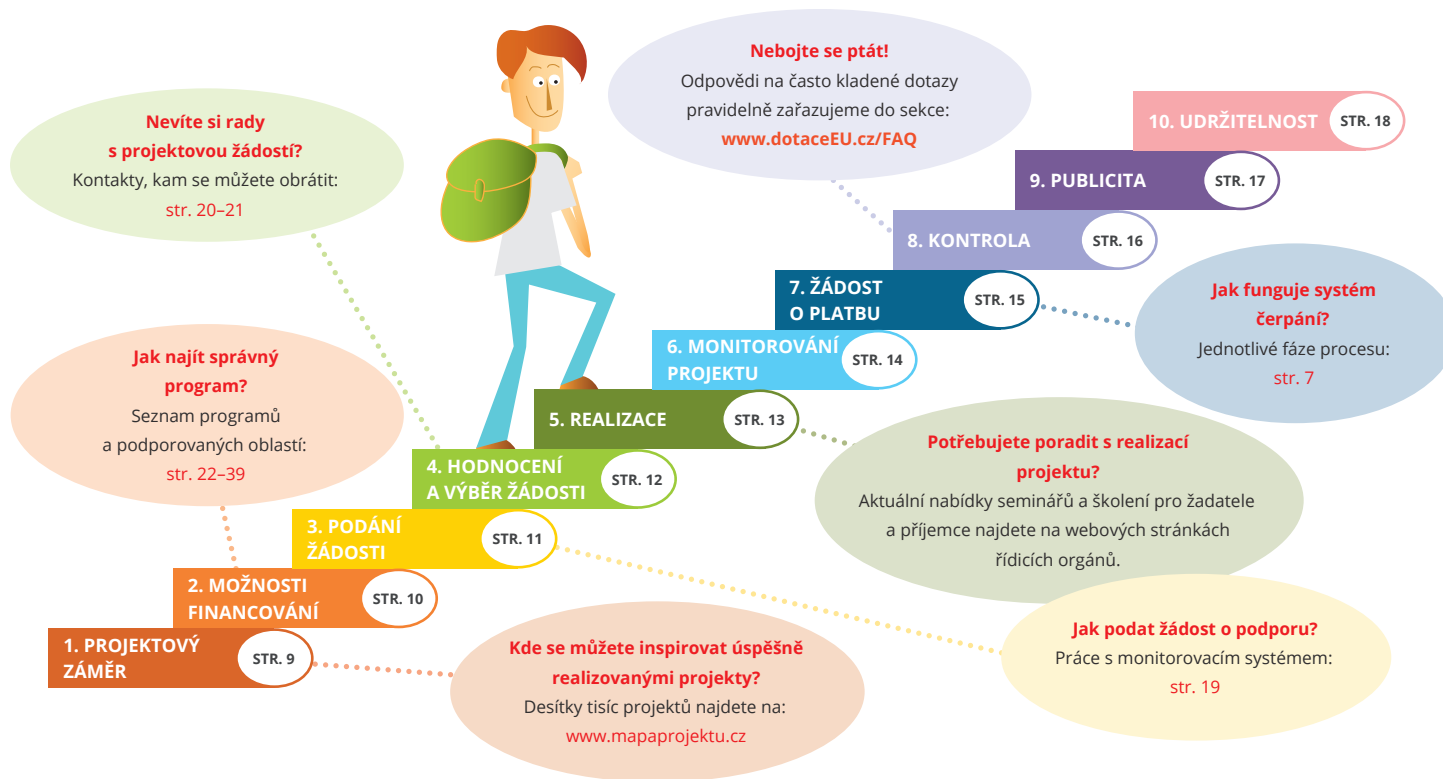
Nebojte se ptát!
Odpovědi na často kladené dotazy pravidelně zařazujeme do sekce:
www.dotaceEU.cz/FAQ

Nevíte si rady s projektovou žádostí?
Kontakty, kam se můžete obrátit:
str. 20–21

10. UDRŽITELNOST STR. 18

9. PUBLICITA STR. 17

8. KONTROLA STR. 16

7. ŽÁDOST O PLATBU STR. 15

Jak funguje systém čerpání?
Jednotlivé fáze procesu:
str. 7

6. MONITOROVÁNÍ PROJEKTU STR. 14

Jak najít správný program?
Seznam programů a podporovaných oblastí:
str. 22–39

5. REALIZACE STR. 13

4. HODNOCENÍ A VÝBĚR ŽÁDOSTI STR. 12

Potřebujete poradit s realizací projektu?
Aktuální nabídky seminářů a školení pro žadatele a příjemce najdete na webových stránkách řídicích orgánů.

3. PODÁNÍ ŽÁDOSTI STR. 11

2. MOŽNOSTI FINANCOVÁNÍ STR. 10

1. PROJEKTOVÝ ZÁMĚR STR. 9

Kde se můžete inspirovat úspěšně realizovanými projekty?
Desítky tisíc projektů najdete na:
www.mapaprojektu.cz

Jak podat žádost o podporu?
Práce s monitorovacím systémem:
str. 19